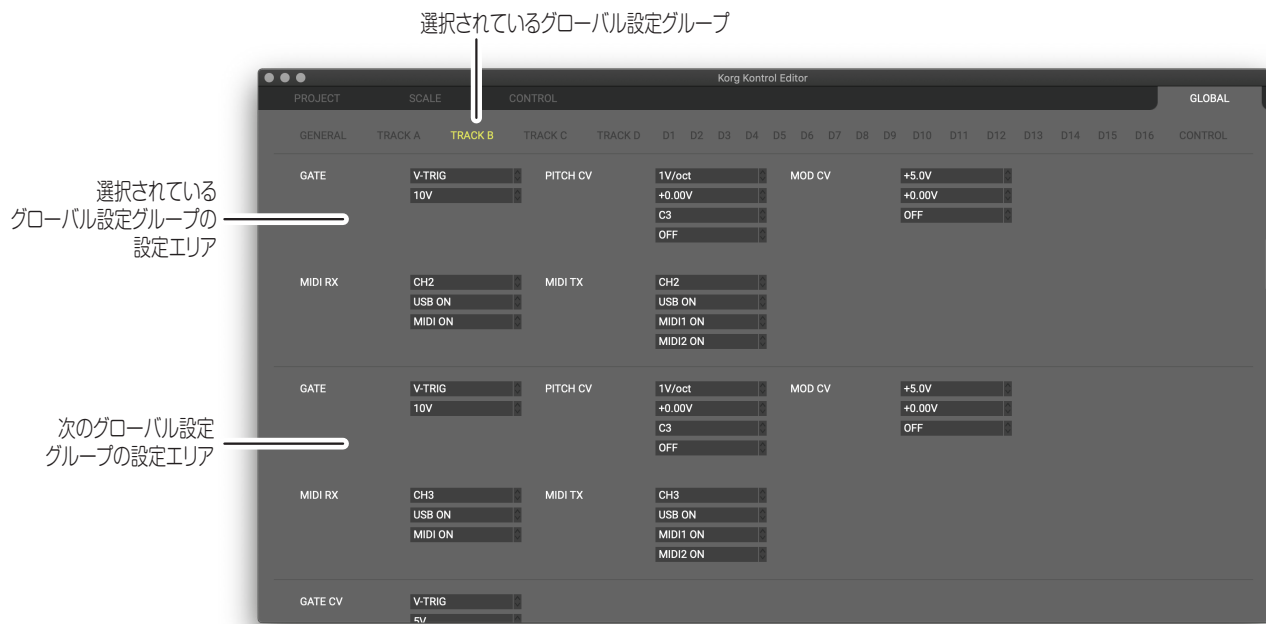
選択されているグローバル設定グループ

Korg Kontrol Editor

PROJECT SCALE CONTROL GLOBAL

GENERAL TRACK A TRACK B TRACK C TRACK D D1 D2 D3 D4 D5 D6 D7 D8 D9 D10 D11 D12 D13 D14 D15 D16 CONTROL

選択されている
グローバル設定グループの
設定エリア

GATE V-TRIG 10V PITCH CV 1V/oct +0.00V C3 OFF MOD CV +5.0V +0.00V OFF

MIDI RX CH2 USB ON MIDI ON MIDI TX CH2 USB ON MIDI1 ON MIDI2 ON

次のグローバル設定
グループの設定エリア

GATE V-TRIG 10V PITCH CV 1V/oct +0.00V C3 OFF MOD CV +5.0V +0.00V OFF

MIDI RX CH3 USB ON MIDI ON MIDI TX CH3 USB ON MIDI1 ON MIDI2 ON

GATE CV V-TRIG 5V